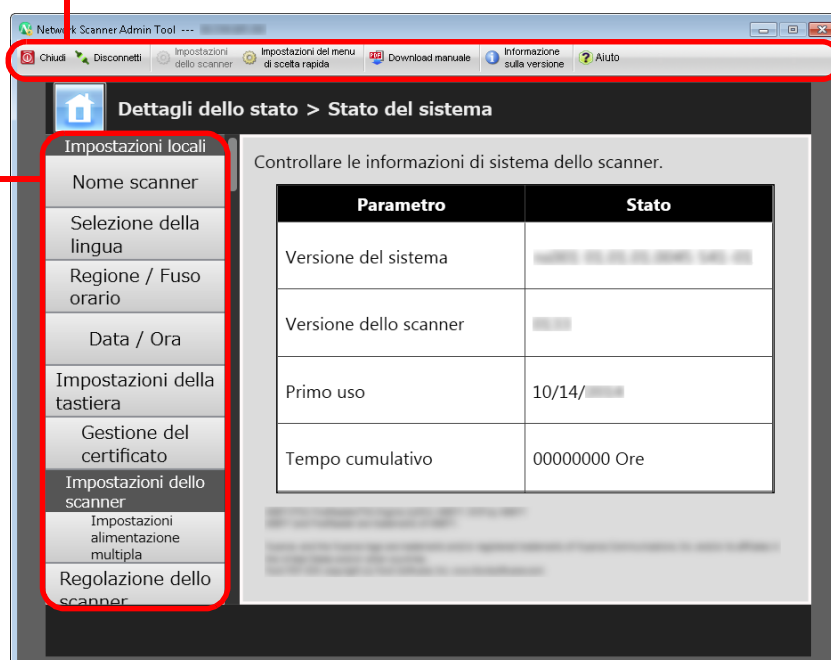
Network Scanner Admin Tool --- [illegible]

Chiudi Disconnetti Impostazioni dello scanner Impostazioni del menu di scelta rapida Download manuale Informazione sulla versione Aiuto

Dettagli dello stato > Stato del sistema

Impostazioni locali
Nome scanner
Selezione della lingua
Regione / Fuso orario
Data / Ora
Impostazioni della tastiera
Gestione del certificato
Impostazioni dello scanner
Impostazioni alimentazione multipla
Regolazione dello scanner

Controllare le informazioni di sistema dello scanner.

| Parametro | Stato |
|---|---|
| Versione del sistema | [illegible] |
| Versione dello scanner | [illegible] |
| Primo uso | 10/14/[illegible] |
| Tempo cumulativo | 00000000 Ore |

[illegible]